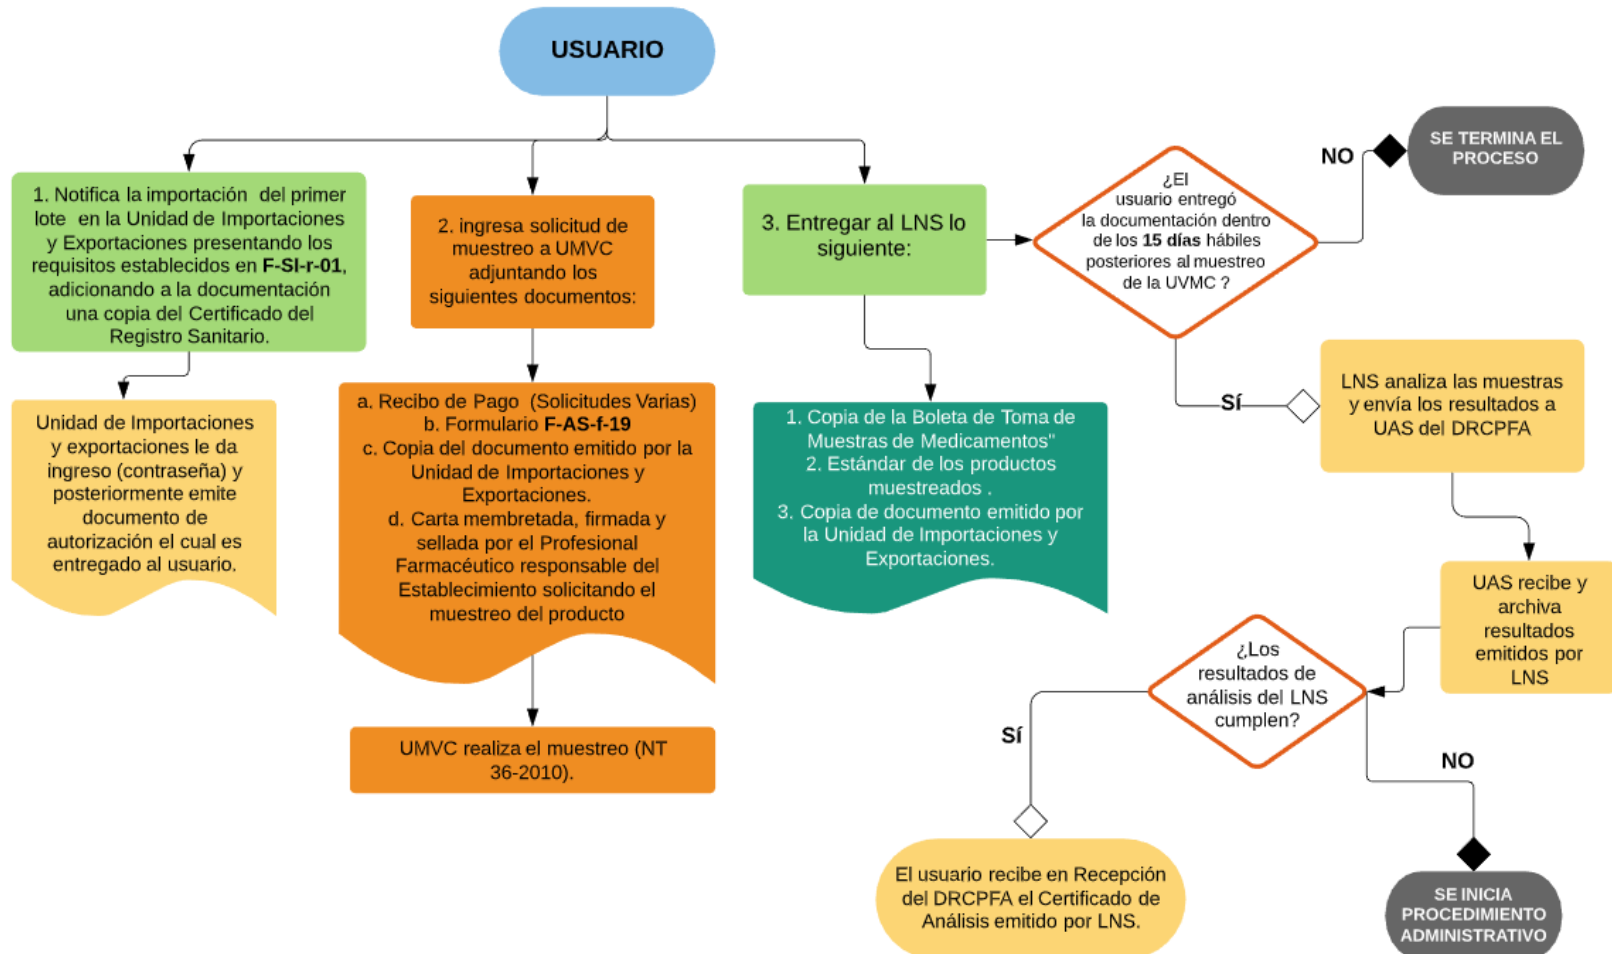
USUARIO

1. Notifica la importación del primer lote en la Unidad de Importaciones y Exportaciones presentando los requisitos establecidos en **F-SI-r-01**, adicionando a la documentación una copia del Certificado del Registro Sanitario.

Unidad de Importaciones y exportaciones le da ingreso (contraseña) y posteriormente emite documento de autorización el cual es entregado al usuario.

2. ingresa solicitud de muestreo a UMVC adjuntando los siguientes documentos:

a. Recibo de Pago (Solicitudes Varias)
b. Formulario **F-AS-f-19**
c. Copia del documento emitido por la Unidad de Importaciones y Exportaciones.
d. Carta membretada, firmada y sellada por el Profesional Farmacéutico responsable del Establecimiento solicitando el muestreo del producto

UMVC realiza el muestreo (NT 36-2010).

3. Entregar al LNS lo siguiente:

1. Copia de la Boleta de Toma de Muestras de Medicamentos"
2. Estándar de los productos muestreados .
3. Copia de documento emitido por la Unidad de Importaciones y Exportaciones.

¿El usuario entregó la documentación dentro de los **15 días** hábiles posteriores al muestreo de la UVMC ?

NO

SE TERMINA EL PROCESO

SÍ

LNS analiza las muestras y envía los resultados a UAS del DRCPFA

UAS recibe y archiva resultados emitidos por LNS

¿Los resultados de análisis del LNS cumplen?

SÍ

NO

El usuario recibe en Recepción del DRCPFA el Certificado de Análisis emitido por LNS.

SE INICIA PROCEDIMIENTO ADMINISTRATIVO